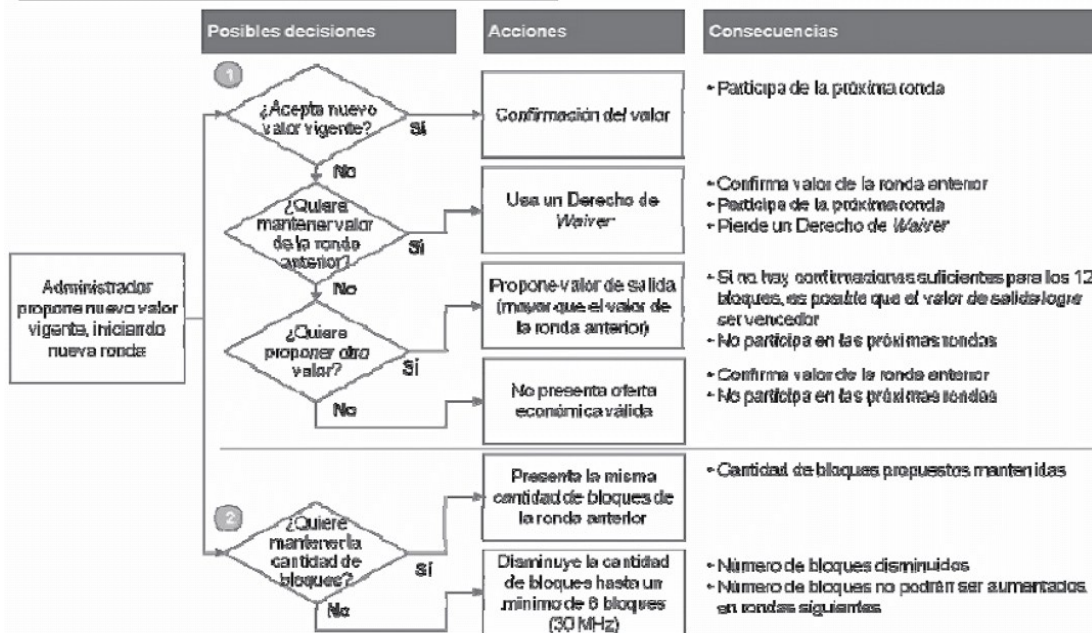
Posibles decisiones

Acciones

Consecuencias

Administrador propone nuevo valor vigente, iniciando nueva ronda

1

¿Acepta nuevo valor vigente?

Sí

Confirmación del valor

• Participa de la próxima ronda

No

¿Quiere mantener valor de la ronda anterior?

Sí

Usa un Derecho de *Waiver*

• Confirma valor de la ronda anterior
• Participa de la próxima ronda
• Pierde un Derecho de *Waiver*

No

¿Quiere proponer *otro* valor?

Sí

Propone valor de salida (mayor que el valor de la ronda anterior)

• Si no hay confirmaciones suficientes para los 12 bloques, es posible que el valor de salida logre ser vencedor
• No participa en las próximas rondas

No

No presenta oferta económica válida

• Confirma valor de la ronda anterior
• No participa en las próximas rondas

2

¿Quiere mantener la cantidad de bloques?

Sí

Presenta la misma *cantidad* de bloques de la ronda anterior

• Cantidad de bloques propuestos mantenidas

No

Disminuye la cantidad de bloques hasta un mínimo de 6 bloques (30 MHz)

• Número de bloques disminuidos
• Número de bloques no podrán ser aumentados en rondas siguientes